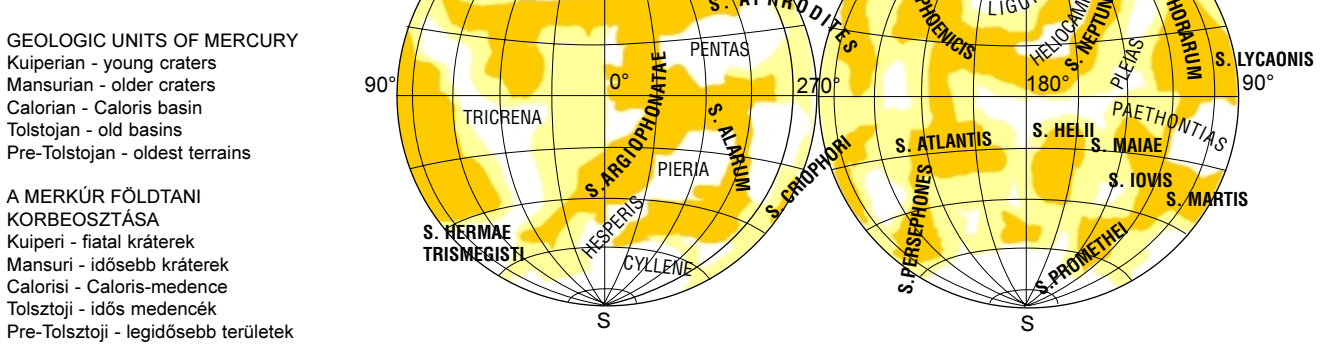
GEOLOGIC UNITS OF MERCURY
Kuiperian - young craters
Mansurian - older craters
Calorian - Caloris basin
Tolstojan - old basins
Pre-Tolstojan - oldest terrains

A MERKÚR FÖLDTANI KORBEOSZTÁSA
Kuiperi - fiatal kráterek
Mansuri - idősebb kráterek
Calorisi - Caloris-medence
Tolsztoji - idős medencék
Pre-Tolsztoji - legidősebb területek

S. APHRODITES
PENTAS
90°
0°
270°
TRICRENA
S. ARGIOPHONATAE
S. ALARUM
PIERIA
S. CRIOPHORI
S. HERMAE TRISMEGISTI
HESPERIS
CYLLENE
S
PHOENICIS
LIGU
HELIOCAMI
S. NEPTUNI
HORARUM
S. LYCAONIS
180°
PLEIAS
90°
PAETHONTIAS
S. ATLANTIS
S. HELII
S. MAIAE
S. IOVIS
S. MARTIS
S. PERSEPHONES
S. PROMETHEI
S